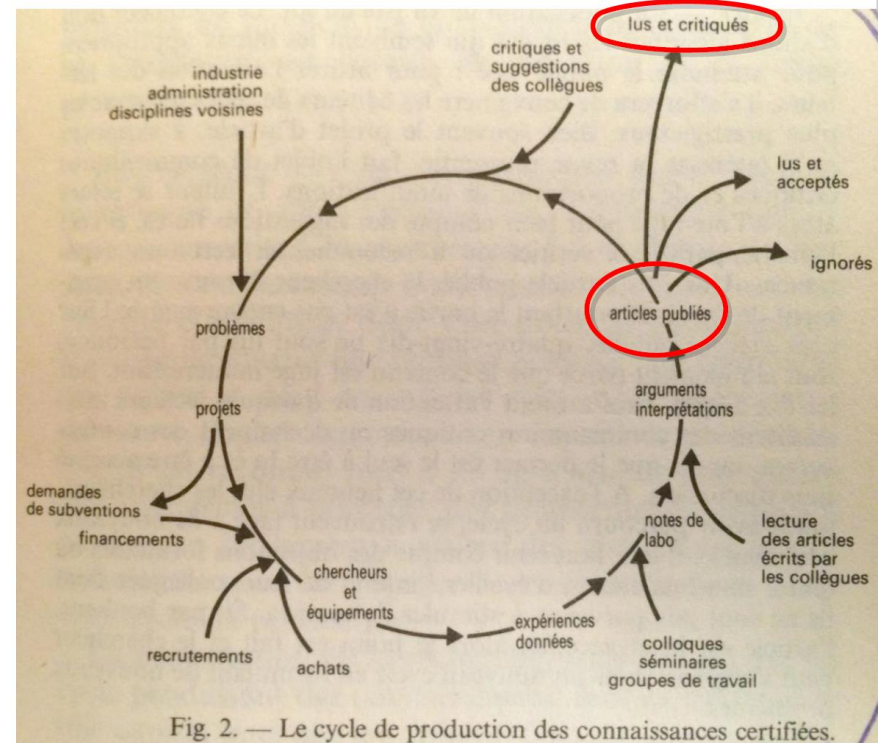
lus et critiqués

critiques et suggestions des collègues

industrie administration disciplines voisines

lus et acceptés

ignorés

articles publiés

problèmes

arguments interprétations

projets

demandes de subventions

financements

notes de labo

lecture des articles écrits par les collègues

chercheurs et équipements

expériences données

recrutements

achats

colloques séminaires groupes de travail

Fig. 2. — Le cycle de production des connaissances certifiées.